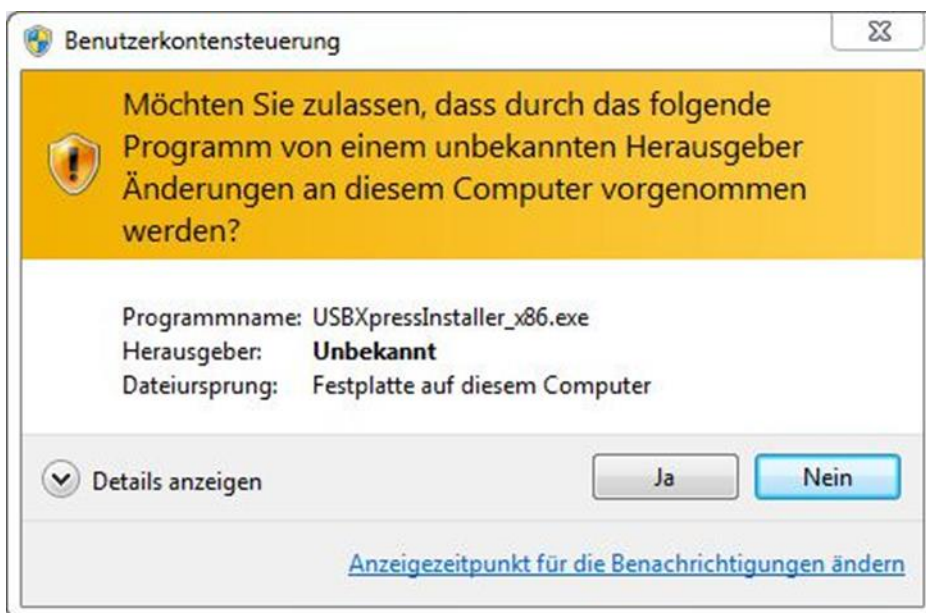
Benutzerkontensteuerung

Möchten Sie zulassen, dass durch das folgende Programm von einem unbekannten Herausgeber Änderungen an diesem Computer vorgenommen werden?

Programmname: USBXpressInstaller_x86.exe
Herausgeber: **Unbekannt**
Dateiursprung: Festplatte auf diesem Computer

Details anzeigen

Ja

Nein

Anzeigezeitpunkt für die Benachrichtigungen ändern